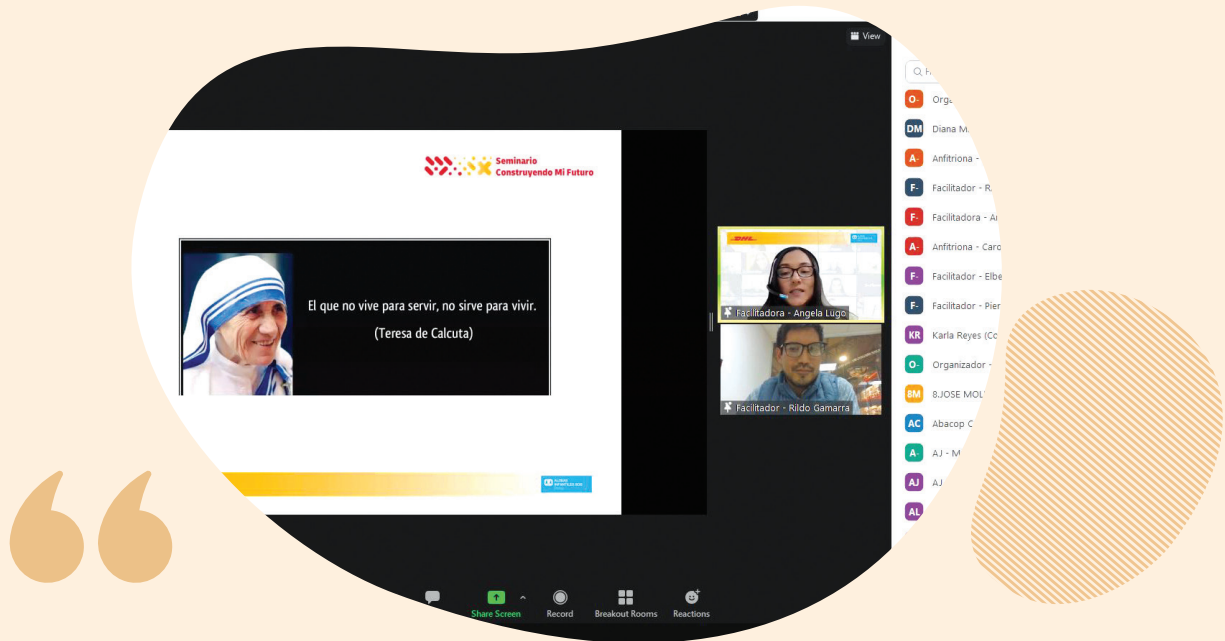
View

Seminario
Construyendo Mi Futuro

El que no vive para servir, no sirve para vivir.
(Teresa de Calcuta)

Facilitadora - Angela Lugo

Facilitador - Rildo Gamarra

O- Orga

DM Diana M.

A- Anfitriona -

F- Facilitador - R.

F- Facilitadora - A

A- Anfitriona - Caro

F- Facilitador - Elbe

F- Facilitador - Pier

KR Karla Reyes (Co

O- Organizador -

8M 8.JOSE MOL

AC Abacop C

A- AJ - M

AJ AJ

AL

Share Screen

Record

Breakout Rooms

Reactions